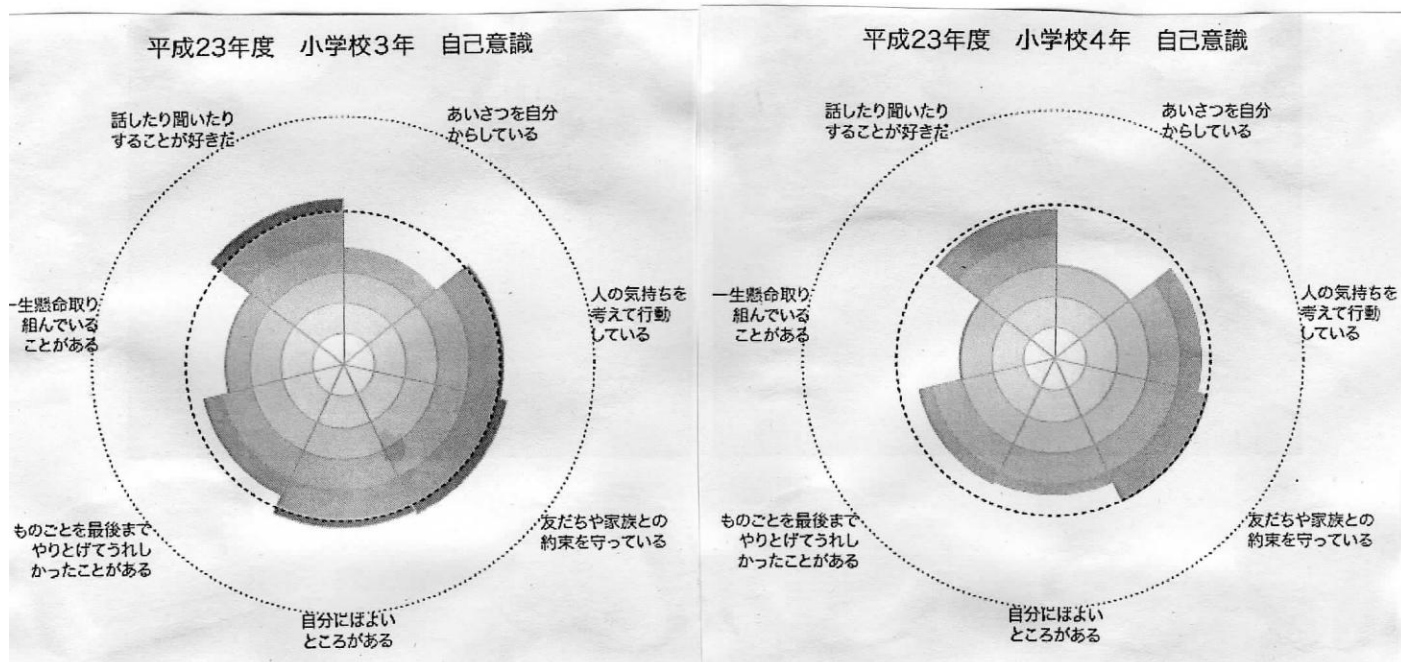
平成23年度　小学校3年　自己意識

話したり聞いたりすることが好きだ

あいさつを自分からしている

一生懸命取り組んでいることがある

人の気持ちを考えて行動している

ものごとを最後までやりとげてうれしかったことがある

友だちや家族との約束を守っている

自分にはよいところがある

平成23年度　小学校4年　自己意識

話したり聞いたりすることが好きだ

あいさつを自分からしている

一生懸命取り組んでいることがある

人の気持ちを考えて行動している

ものごとを最後までやりとげてうれしかったことがある

友だちや家族との約束を守っている

自分にはよいところがある